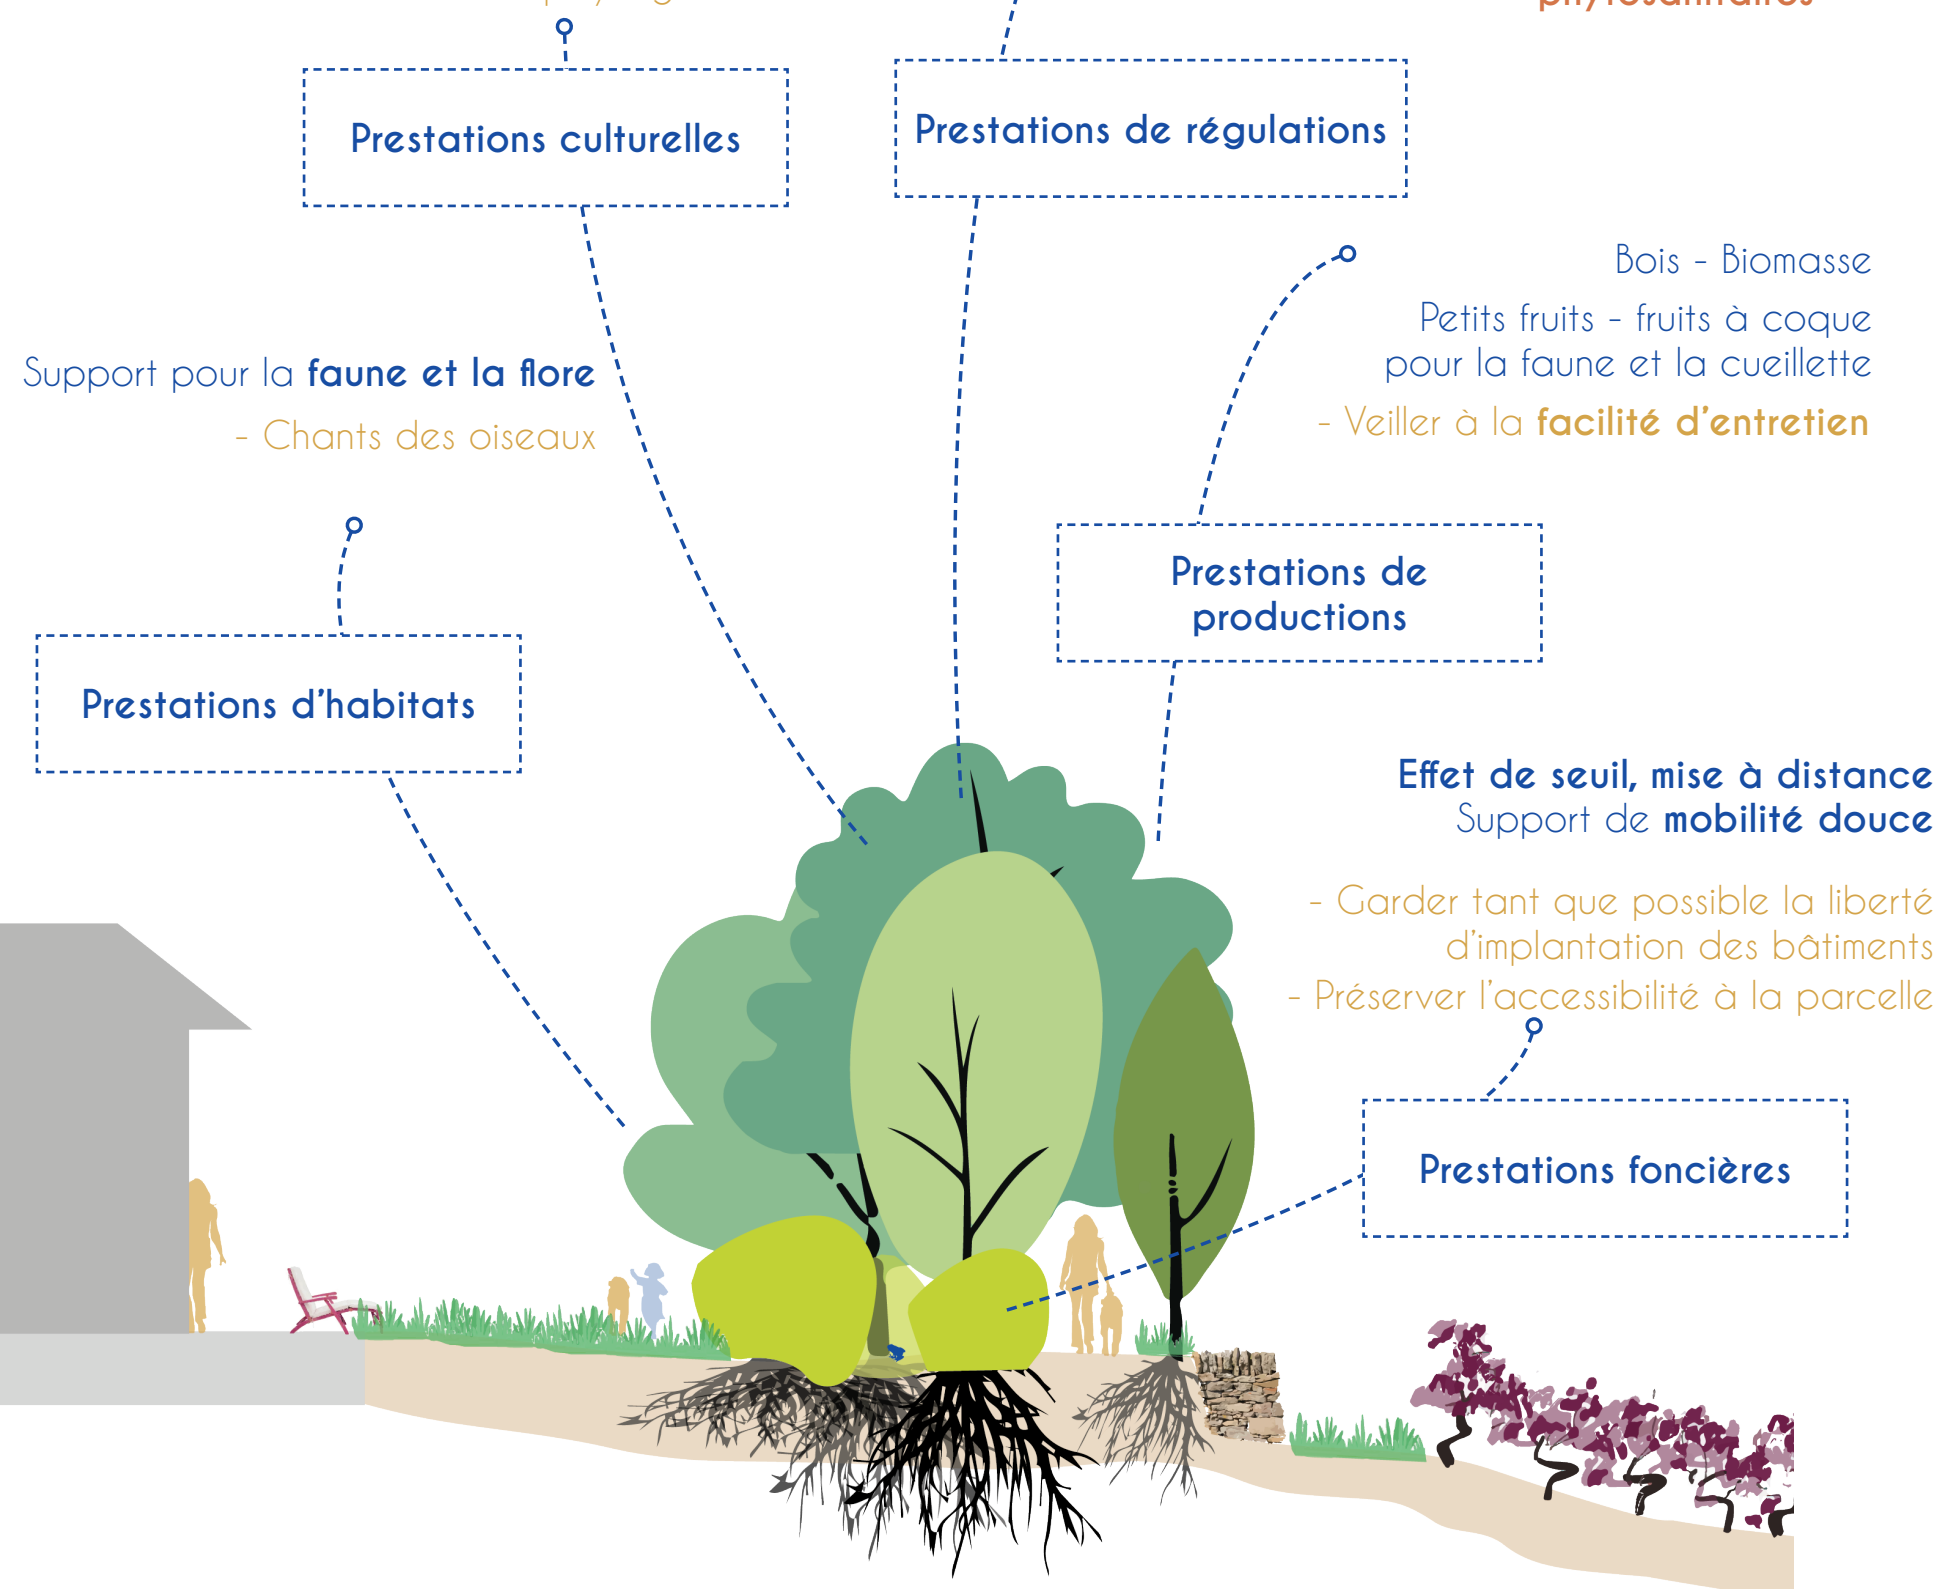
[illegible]

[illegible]

Prestations culturelles

Prestations de régulations

Bois - Biomasse

Petits fruits - fruits à coque pour la faune et la cueillette

- Veiller à la **facilité d'entretien**

Support pour la **faune et la flore**

- Chants des oiseaux

Prestations de productions

Prestations d'habitats

**Effet de seuil, mise à distance**
Support de **mobilité douce**

- Garder tant que possible la liberté d'implantation des bâtiments
- Préserver l'accessibilité à la parcelle

Prestations foncières